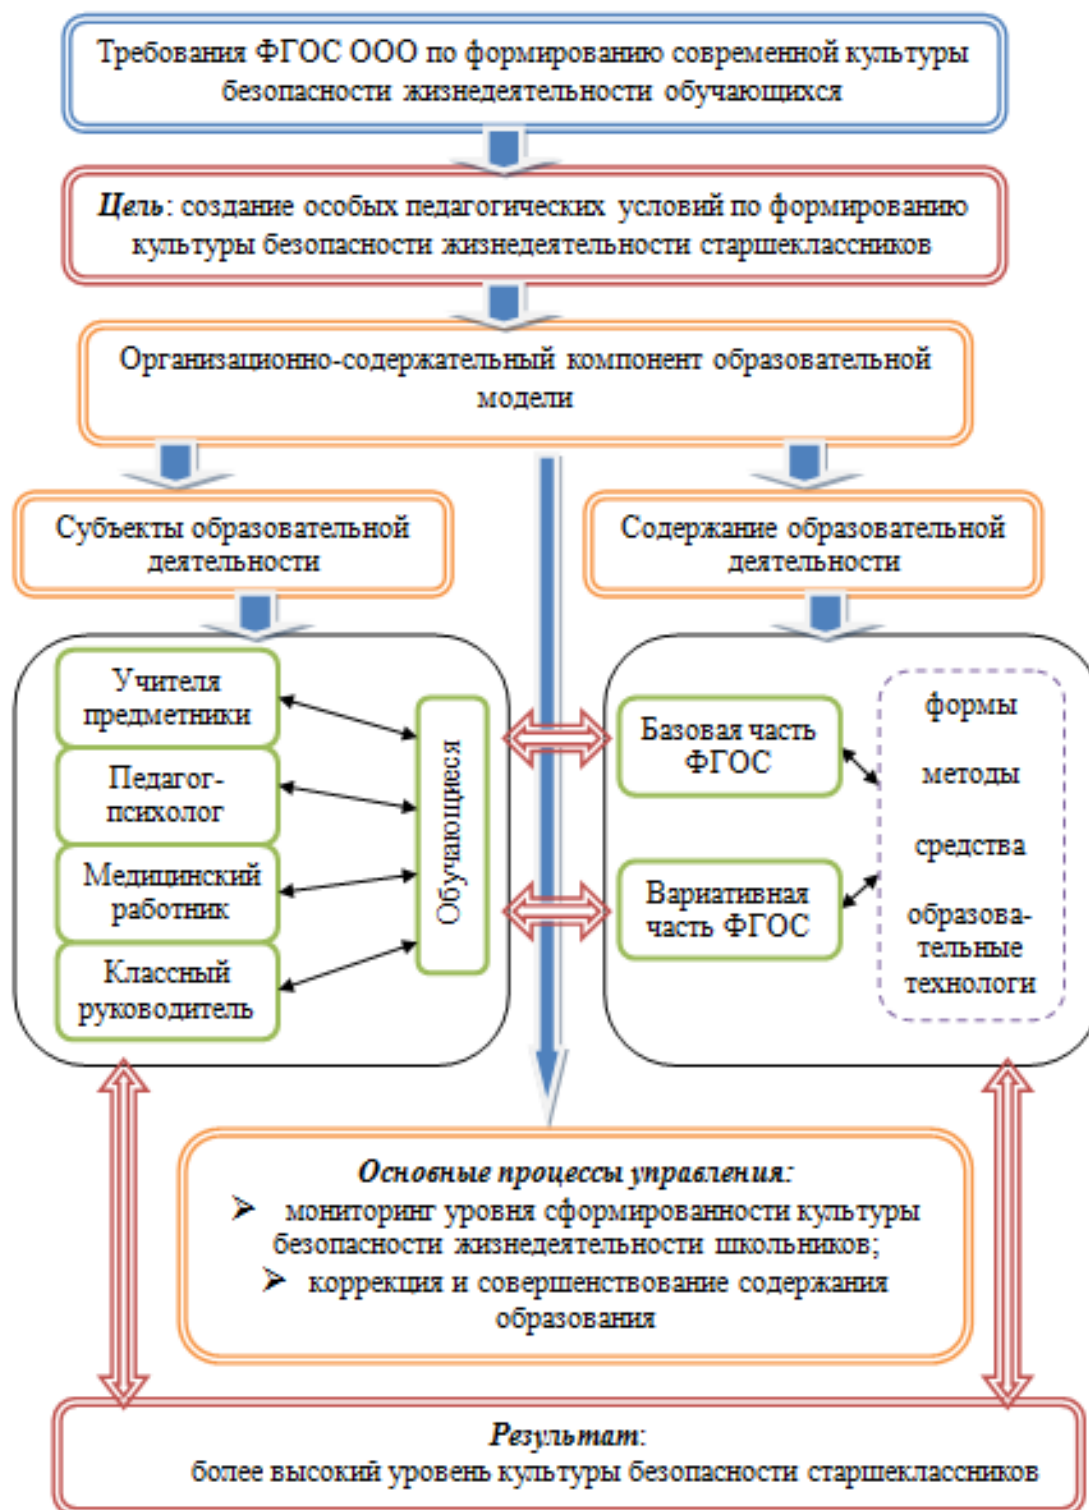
Требования ФГОС ООО по формированию современной культуры безопасности жизнедеятельности обучающихся

*Цель*: создание особых педагогических условий по формированию культуры безопасности жизнедеятельности старшеклассников

Организационно-содержательный компонент образовательной модели

Субъекты образовательной деятельности

Содержание образовательной деятельности

Учителя предметники

Педагог-психолог

Медицинский работник

Классный руководитель

Обучающиеся

Базовая часть ФГОС

Вариативная часть ФГОС

формы

методы

средства

образовательные технологи

*Основные процессы управления:*
➢ мониторинг уровня сформированности культуры безопасности жизнедеятельности школьников;
➢ коррекция и совершенствование содержания образования

*Результат*:
более высокий уровень культуры безопасности старшеклассников